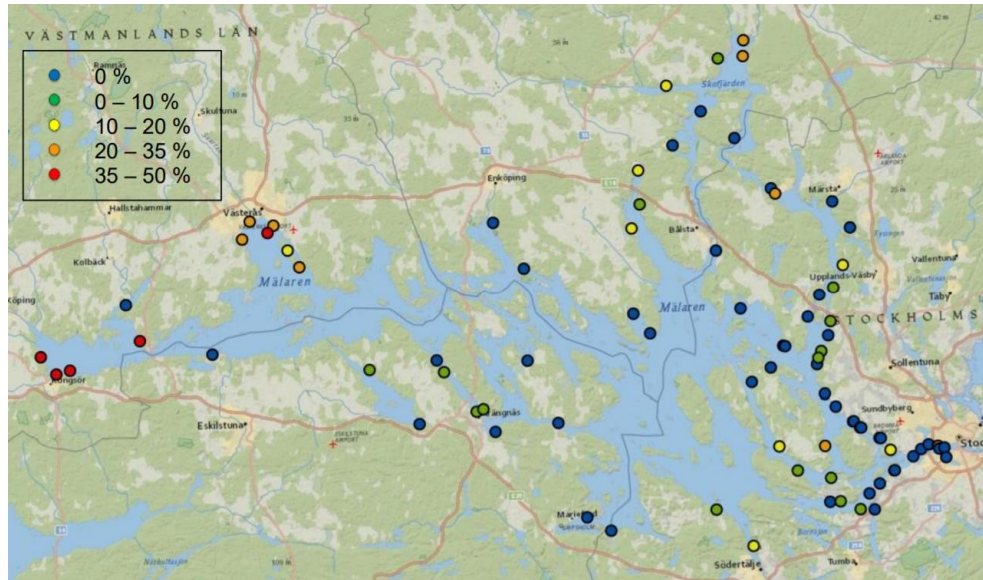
VÄSTMANLANDS LÄN

0 %
0 – 10 %
10 – 20 %
20 – 35 %
35 – 50 %

Ramnäs
Skultuna
Hallstahammar
Västerås
Kolbäck
Köping
Mälaren
Kungsör
Eskilstuna
Enköping
Strängnäs
Bålsta
Skofjärden
Märsta
Upplands-Väsby
Vallentuna
Täby
STOCKHOLMS
Sollentuna
Sundbyberg
Stoc
Mälaren
Mariefred
Södertälje
Tumba